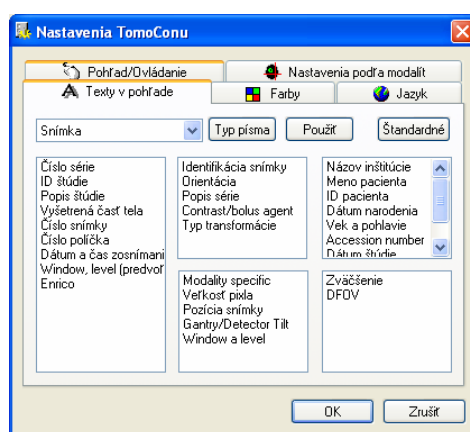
Nastavenia TomoConu

Pohľad/Ovládanie
Nastavenia podľa modalít
Texty v pohľade
Farby
Jazyk

Snímka
Typ písma
Použiť
Štandardné

Číslo série
ID štúdie
Popis štúdie
Vyšetrená časť tela
Číslo snímky
Číslo políčka
Dátum a čas zosnímani
Window, level (predvoľ
Enrico

Identifikácia snímky
Orientácia
Popis série
Contrast/bolus agent
Typ transformácie

Názov inštitúcie
Meno pacienta
ID pacienta
Dátum narodenia
Vek a pohlavie
Accession number
Dátum štúdie

Modality specific
Veľkosť pixla
Pozícia snímky
Gantry/Detector Tilt
Window a level

Zväčšenie
DFOV

OK
Zrušiť